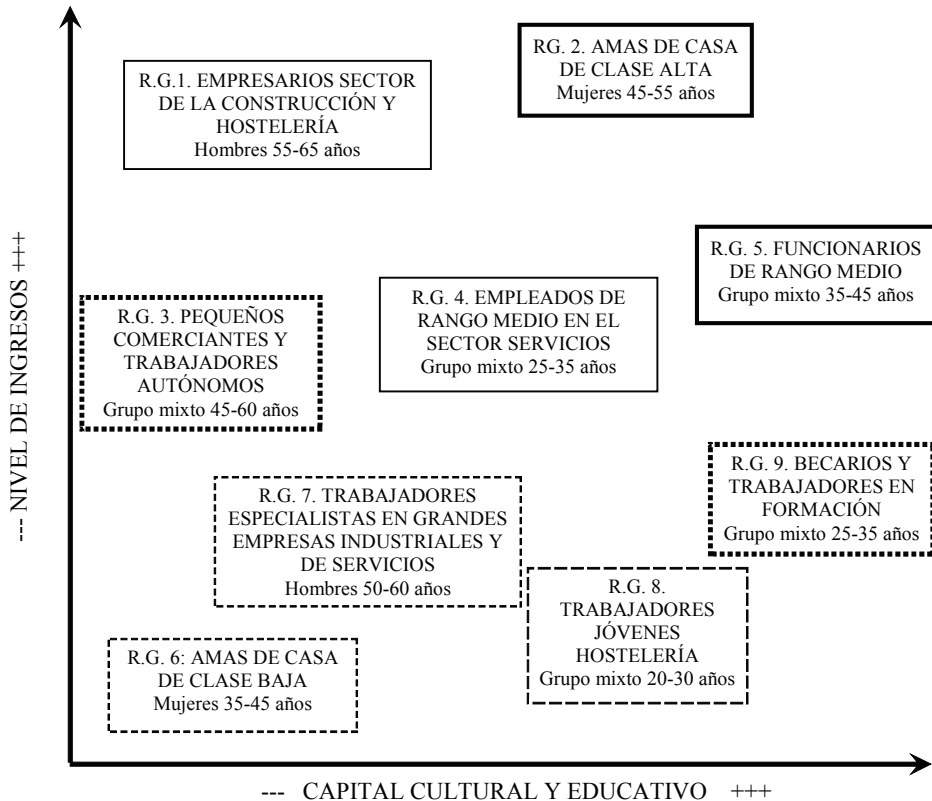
--- NIVEL DE INGRESOS +++

R.G.1. EMPRESARIOS SECTOR DE LA CONSTRUCCIÓN Y HOSTELERÍA
Hombres 55-65 años

RG. 2. AMAS DE CASA DE CLASE ALTA
Mujeres 45-55 años

R.G. 5. FUNCIONARIOS DE RANGO MEDIO
Grupo mixto 35-45 años

R.G. 3. PEQUEÑOS COMERCIANTES Y TRABAJADORES AUTÓNOMOS
Grupo mixto 45-60 años

R.G. 4. EMPLEADOS DE RANGO MEDIO EN EL SECTOR SERVICIOS
Grupo mixto 25-35 años

R.G. 9. BECARIOS Y TRABAJADORES EN FORMACIÓN
Grupo mixto 25-35 años

R.G. 7. TRABAJADORES ESPECIALISTAS EN GRANDES EMPRESAS INDUSTRIALES Y DE SERVICIOS
Hombres 50-60 años

R.G. 8. TRABAJADORES JÓVENES HOSTELERÍA
Grupo mixto 20-30 años

R.G. 6: AMAS DE CASA DE CLASE BAJA
Mujeres 35-45 años

--- CAPITAL CULTURAL Y EDUCATIVO +++